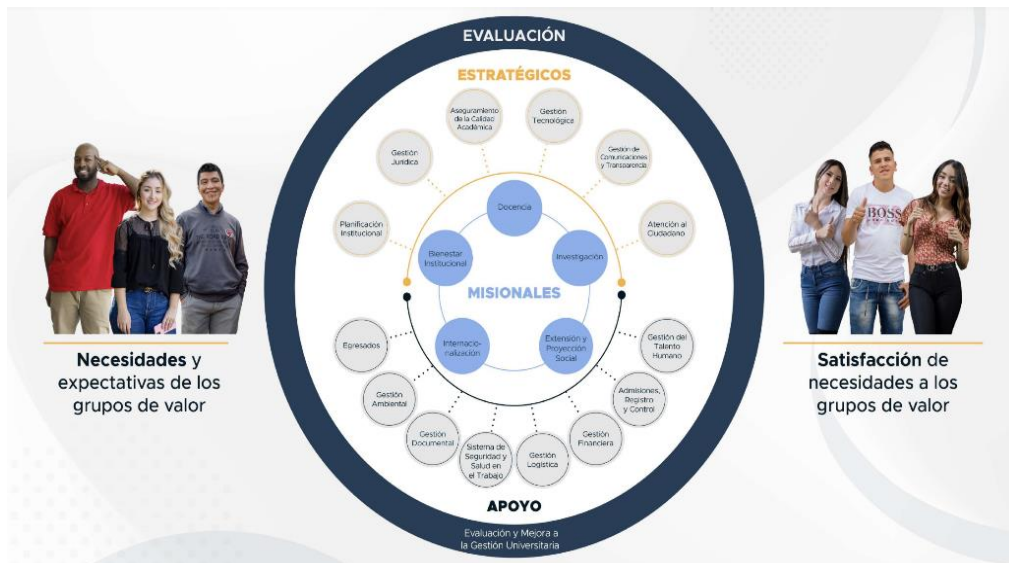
Necesidades y expectativas de los grupos de valor

EVALUACIÓN

ESTRATÉGICOS

Aseguramiento de la Calidad Académica

Gestión Tecnológica

Gestión Jurídica

Gestión de Comunicaciones y Transparencia

Planificación Institucional

Atención al Ciudadano

Docencia

Bienestar Institucional

Investigación

MISIONALES

Internacionalización

Extensión y Proyección Social

Egresados

Gestión del Talento Humano

Gestión Ambiental

Admisiones, Registro y Control

Gestión Documental

Sistema de Seguridad y Salud en el Trabajo

Gestión Logística

Gestión Financiera

APOYO

Evaluación y Mejora a la Gestión Universitaria

BOSS

Satisfacción de necesidades a los grupos de valor